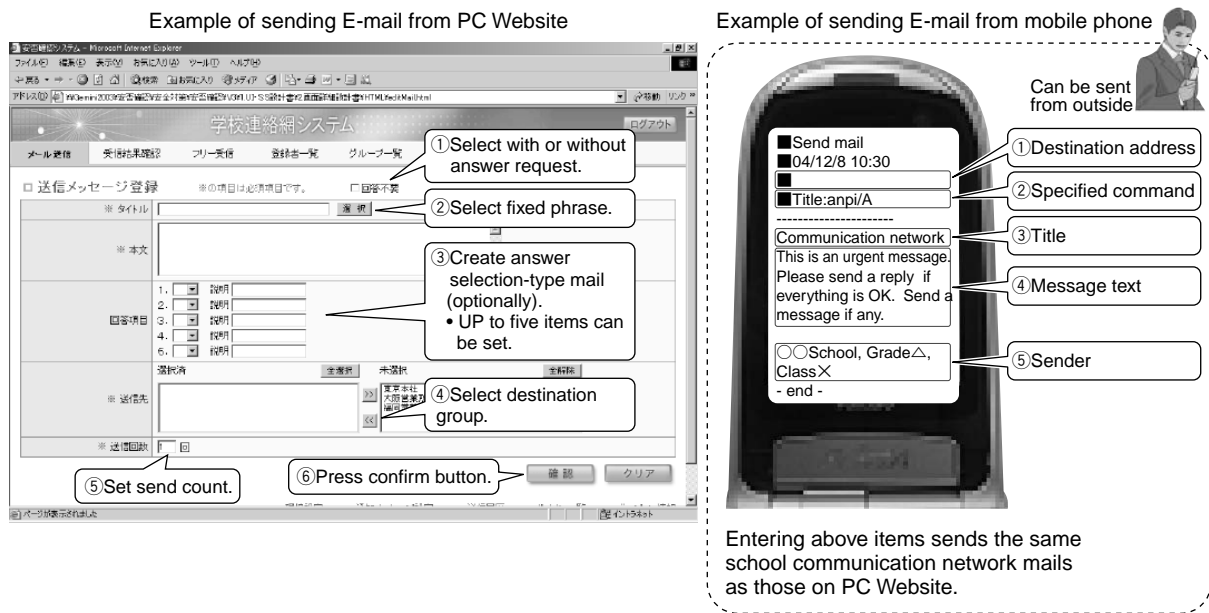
Example of sending E-mail from PC Website

安否確認システム - Microsoft Internet Explorer

ファイル(F) 編集(E) 表示(V) お気に入り(A) ツール(T) ヘルプ(H)

学校連絡網システム

ログアウト

メール送信　受信結果確認　フリー受信　登録者一覧　グループ一覧

□ 送信メッセージ登録　※の項目は必須項目です。　□ 回答不要

※ タイトル　選択

※ 本文

回答項目　1. 説明　2. 説明　3. 説明　4. 説明　5. 説明

※ 送信先　選択済　全選択　未選択　全解除

※ 送信回数　1 回

確認　クリア

ページが表示されました　インターネット

①Select with or without answer request.

②Select fixed phrase.

③Create answer selection-type mail (optionally).
• UP to five items can be set.

④Select destination group.

⑤Set send count.

⑥Press confirm button.

Example of sending E-mail from mobile phone

Can be sent from outside

■Send mail
■04/12/8 10:30
■
■Title:anpi/A
----------------------
Communication network
This is an urgent message. Please send a reply if everything is OK. Send a message if any.

○○School, Grade△, Class×
- end -

①Destination address

②Specified command

③Title

④Message text

⑤Sender

Entering above items sends the same school communication network mails as those on PC Website.